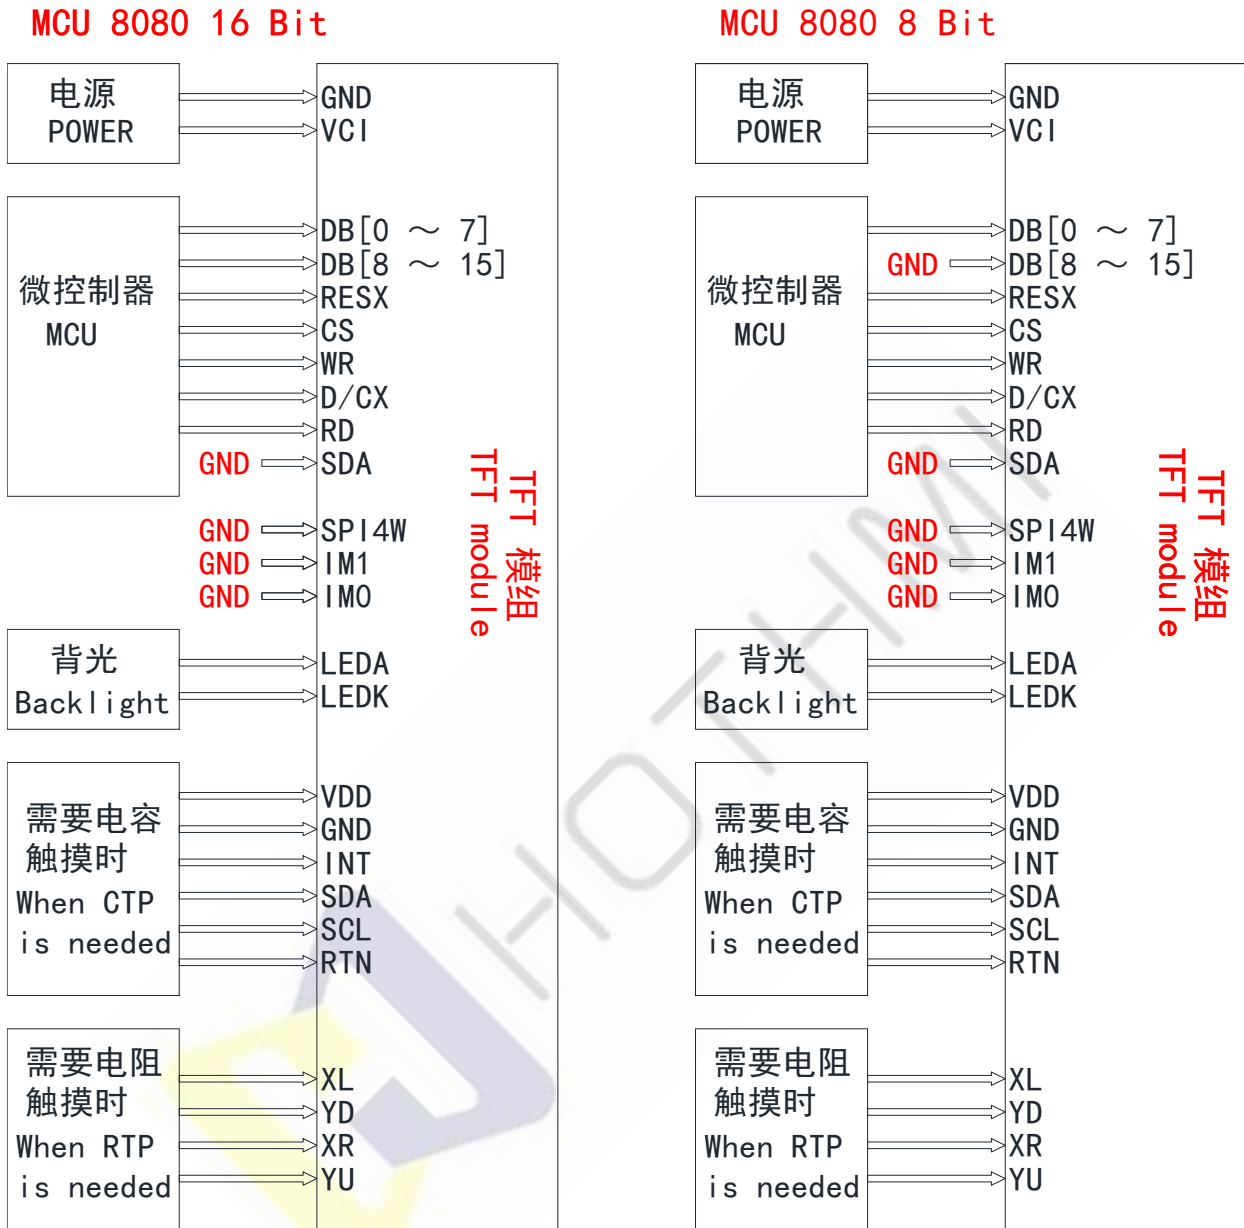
MCU 8080 16 Bit

电源
POWER

GND
VCI

微控制器
MCU

DB[0 ～ 7]
DB[8 ～ 15]
RESX
CS
WR
D/CX
RD
GND SDA

GND SPI4W
GND IM1
GND IM0

TFT 模组
TFT module

背光
Backlight

LEDA
LEDK

需要电容触摸时
When CTP is needed

VDD
GND
INT
SDA
SCL
RTN

需要电阻触摸时
When RTP is needed

XL
YD
XR
YU

MCU 8080 8 Bit

电源
POWER

GND
VCI

微控制器
MCU

DB[0 ～ 7]
GND DB[8 ～ 15]
RESX
CS
WR
D/CX
RD
GND SDA

GND SPI4W
GND IM1
GND IM0

TFT 模组
TFT module

背光
Backlight

LEDA
LEDK

需要电容触摸时
When CTP is needed

VDD
GND
INT
SDA
SCL
RTN

需要电阻触摸时
When RTP is needed

XL
YD
XR
YU

HOTHMI